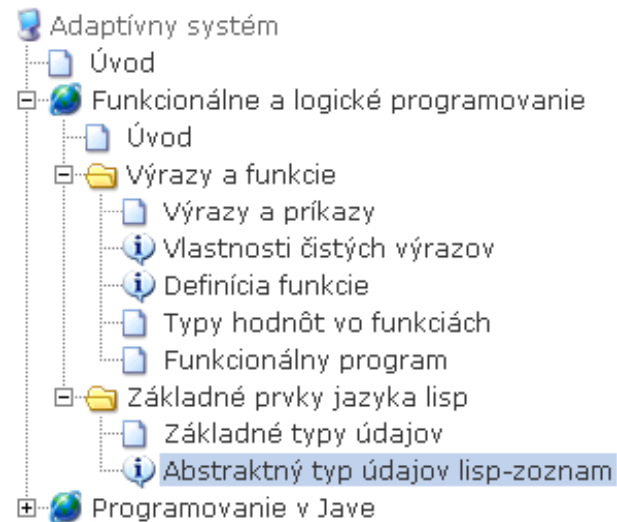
Adaptívny systém
Úvod
Funkcionálne a logické programovanie
Úvod
Výrazy a funkcie
Výrazy a príkazy
Vlastnosti čistých výrazov
Definícia funkcie
Typy hodnôt vo funkciách
Funkcionálny program
Základné prvky jazyka lisp
Základné typy údajov
Abstraktný typ údajov lisp-zoznam
Programovanie v Jave